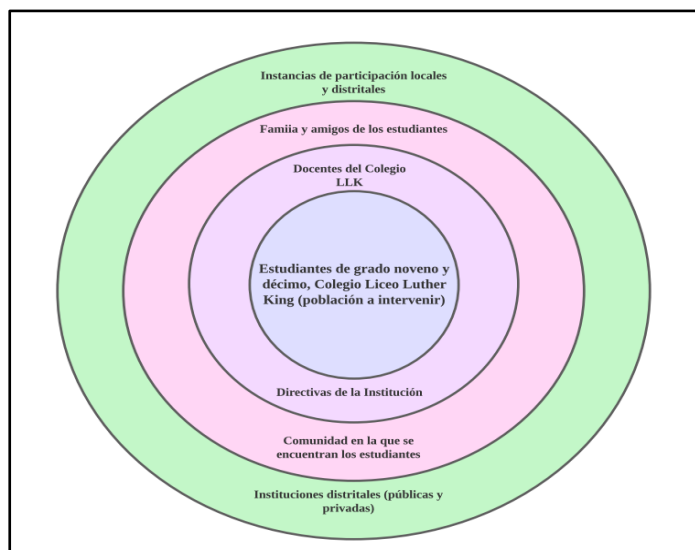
Instancias de participación locales y distritales

Famiia y amigos de los estudiantes

Docentes del Colegio LLK

Estudiantes de grado noveno y décimo, Colegio Liceo Luther King (población a intervenir)

Directivas de la Institución

Comunidad en la que se encuentran los estudiantes

Instituciones distritales (públicas y privadas)